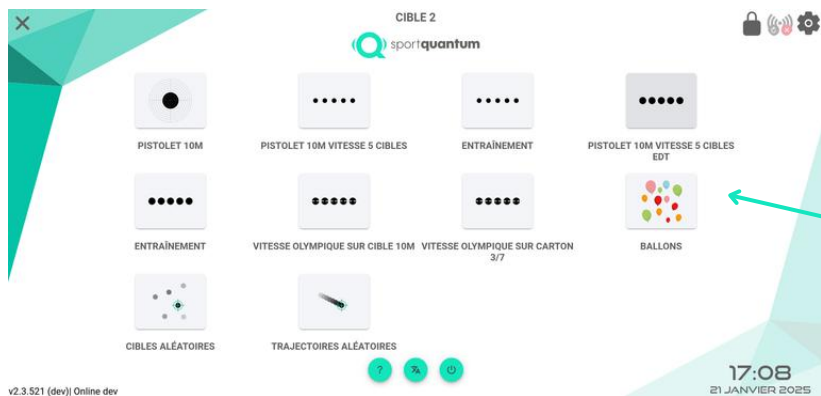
CIBLE 2

sportquantum

PISTOLET 10M

PISTOLET 10M VITESSE 5 CIBLES

ENTRAÎNEMENT

PISTOLET 10M VITESSE 5 CIBLES EDT

ENTRAÎNEMENT

VITESSE OLYMPIQUE SUR CIBLE 10M

VITESSE OLYMPIQUE SUR CARTON 3/7

BALLONS

CIBLES ALÉATOIRES

TRAJECTOIRES ALÉATOIRES

?

v2.3.521 (dev)| Online dev

17:08
21 JANVIER 2025